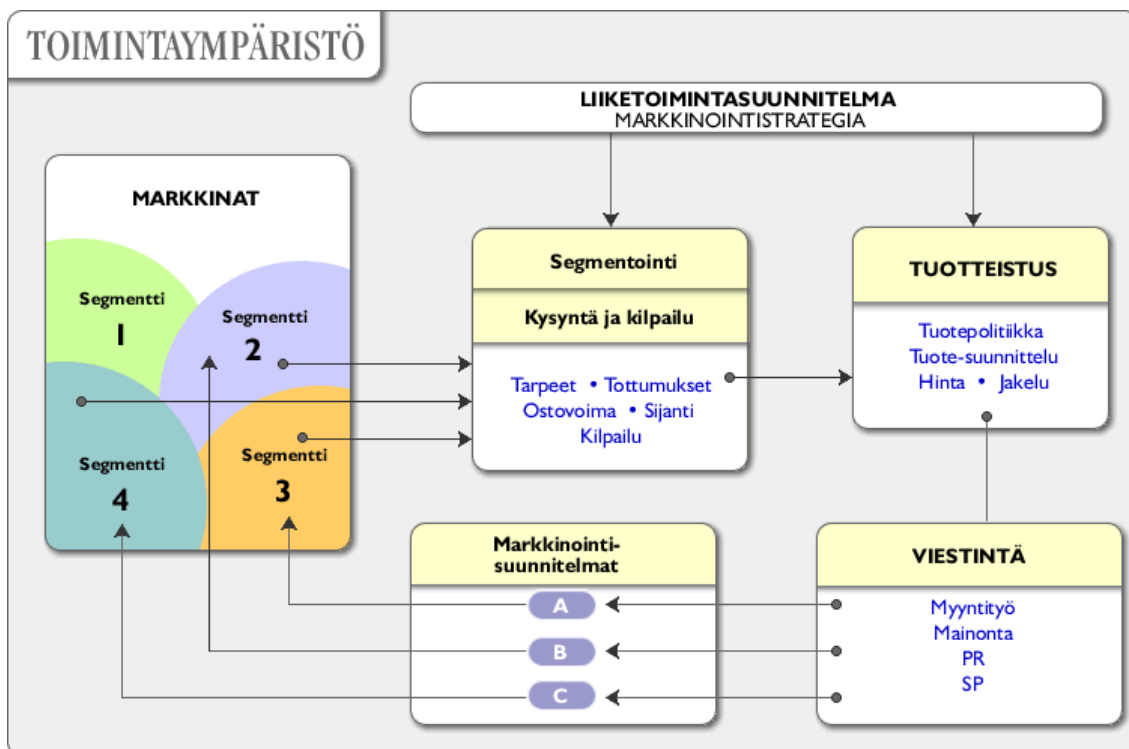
TOIMINTAYMPÄRISTÖ

LIIKETOIMINTASUUNNITELMA
MARKKINOINTISTRATEGIA

MARKKINAT

Segmentti
1

Segmentti
2

Segmentti
3

Segmentti
4

Segmentointi

Kysyntä ja kilpailu

Tarpeet • Tottumukset
Ostovoima • Sijanti
Kilpailu

TUOTTEISTUS

Tuotepolitiikka
Tuote-suunnittelu
Hinta • Jakelu

Markkinointisuunnitelmat

A
B
C

VIESTINTÄ

Myyntityö
Mainonta
PR
SP